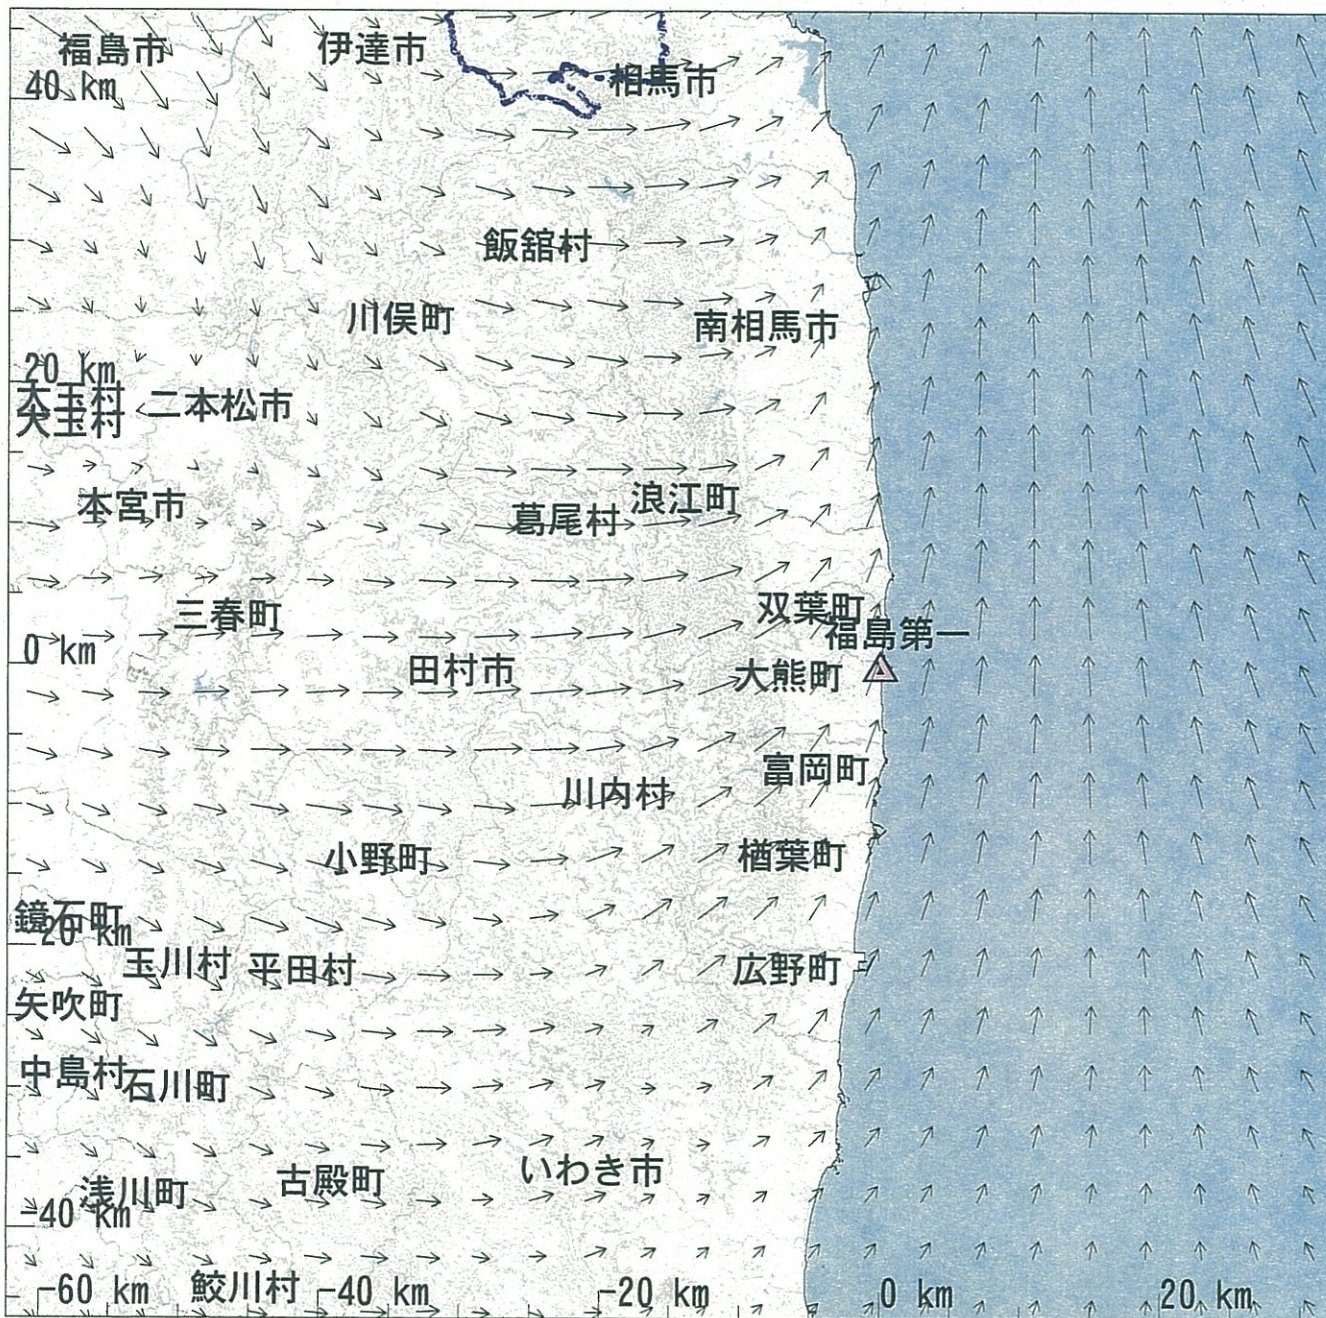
福島市
伊達市
相馬市
40 km
飯舘村
川俣町
南相馬市
20 km
大玉村
二本松市
本宮市
葛尾村
浪江町
三春町
双葉町
福島第一
0 km
田村市
大熊町
富岡町
川内村
小野町
楢葉町
鏡石町
-20 km
玉川村
平田村
広野町
矢吹町
中島村
石川町
いわき市
古殿町
浅川町
-40 km
-60 km
鮫川村
-40 km
-20 km
0 km
20 km